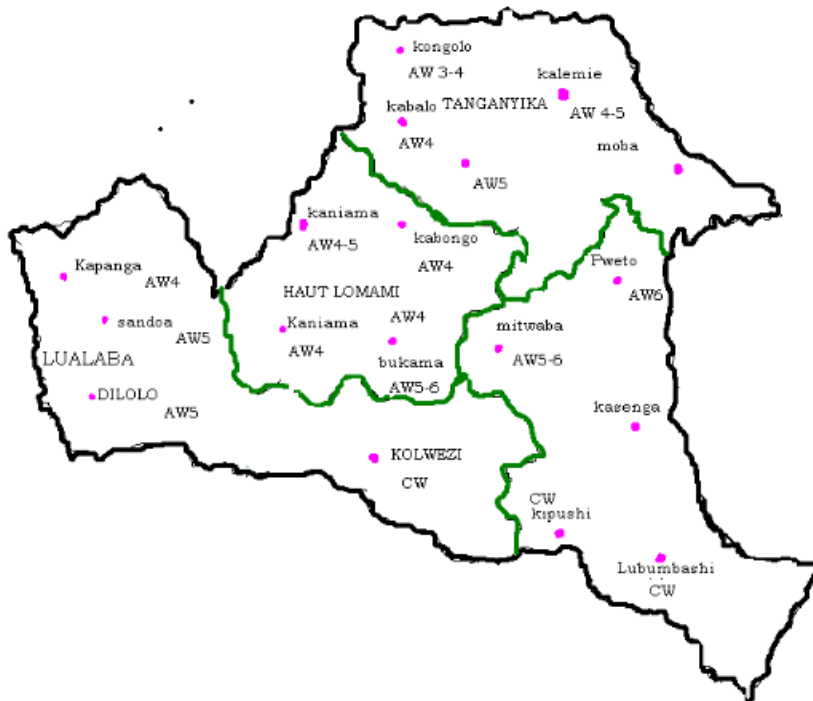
kongolo
AW 3-4
kalemie
kabalo TANGANYIKA
AW 4-5
AW4
moba
AW5
kaniama
kabongo
AW4-5
AW4
Kapanga
AW4
Pweto
HAUT LOMAMI
AW6
sandoa
Kaniama
AW4
mitwaba
AW5
LUALABA
AW4
bukama
AW5-6
AW5-6
DILOLO
AW5
kasenga
KOLWEZI
CW
CW
kipushi
Lubumbashi
CW